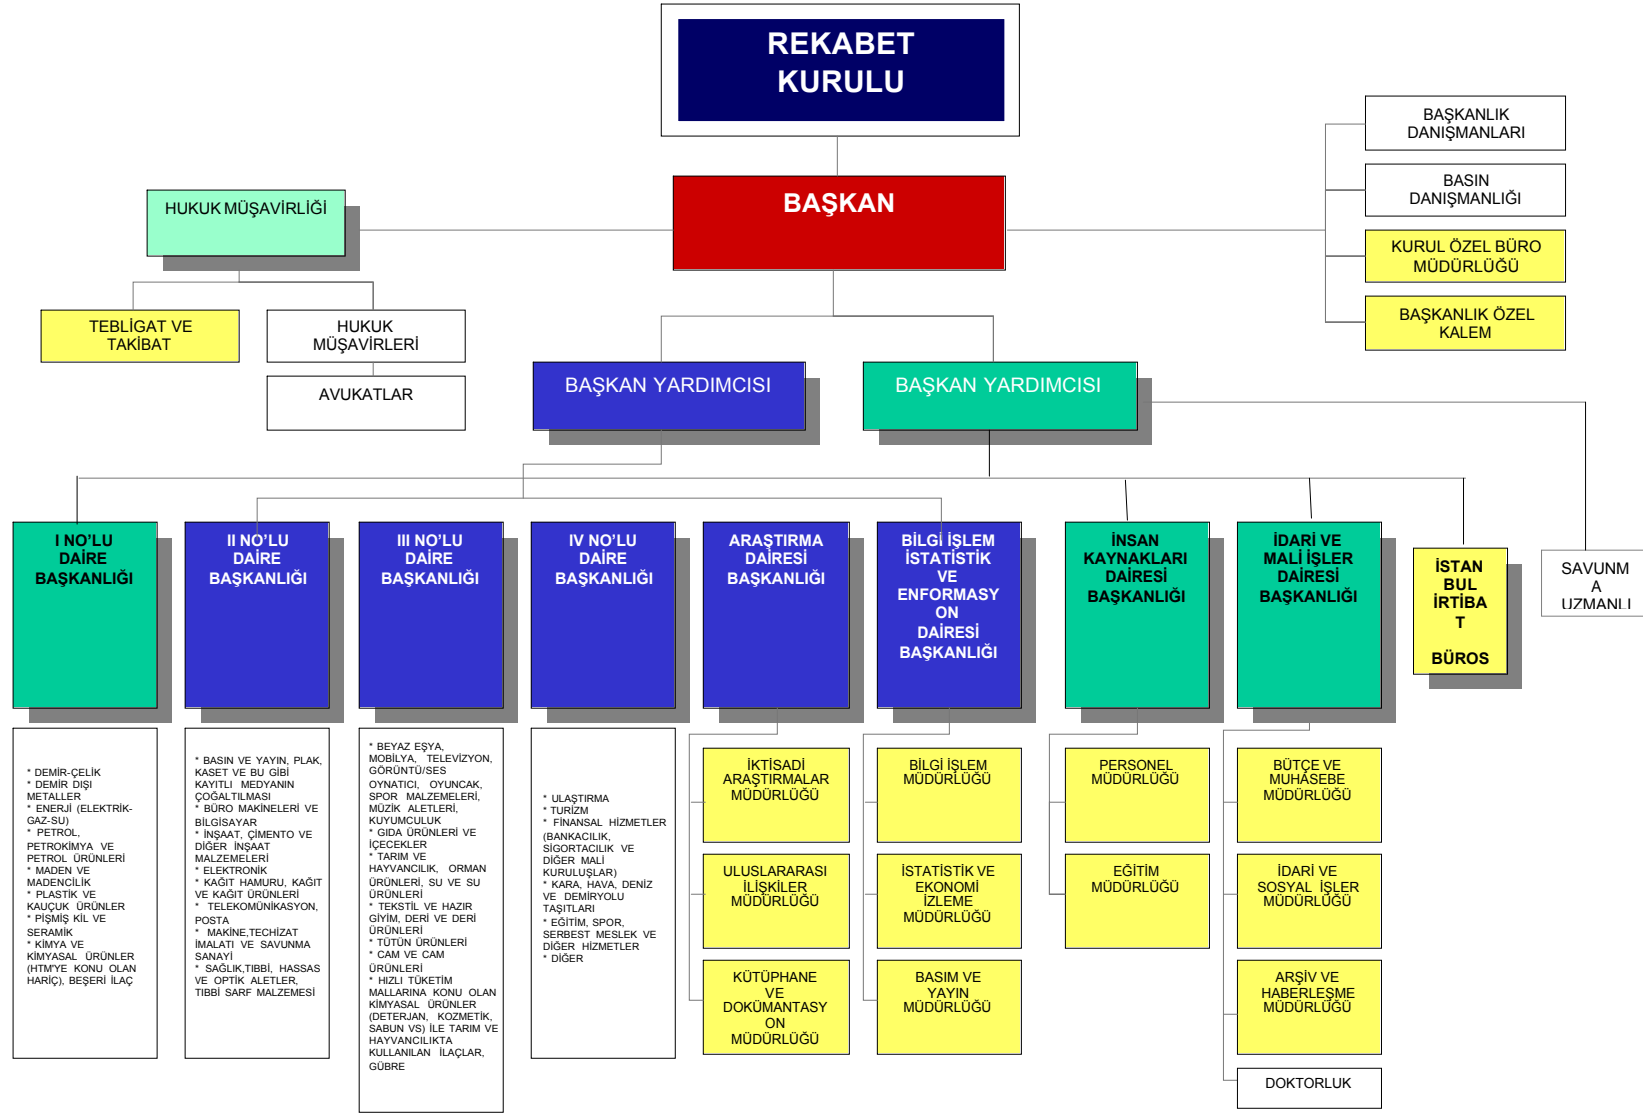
REKABET KURULU

BAŞKANLIK DANIŞMANLARI

BASIN DANIŞMANLIĞI

KURUL ÖZEL BÜRO MÜDÜRLÜĞÜ

BAŞKANLIK ÖZEL KALEM

BAŞKAN

HUKUK MÜŞAVİRLİĞİ

TEBLİGAT VE TAKİBAT

HUKUK MÜŞAVİRLERİ

AVUKATLAR

BAŞKAN YARDIMCISI

BAŞKAN YARDIMCISI

I NO'LU DAİRE BAŞKANLIĞI

II NO'LU DAİRE BAŞKANLIĞI

III NO'LU DAİRE BAŞKANLIĞI

IV NO'LU DAİRE BAŞKANLIĞI

ARAŞTIRMA DAİRESİ BAŞKANLIĞI

BİLGİ İŞLEM İSTATİSTİK VE ENFORMASY ON DAİRESİ BAŞKANLIĞI

İNSAN KAYNAKLARI DAİRESİ BAŞKANLIĞI

İDARİ VE MALİ İŞLER DAİRESİ BAŞKANLIĞI

İSTAN BUL İRTİBA T BÜROS

SAVUNM A UZMANLI

* DEMİR-ÇELİK
* DEMİR DIŞI METALLER
* ENERJİ (ELEKTRİK-GAZ-SU)
* PETROL, PETROKİMYA VE PETROL ÜRÜNLERİ
* MADEN VE MADENCİLİK
* PLASTİK VE KAUÇUK ÜRÜNLER
* PİŞMİŞ KİL VE SERAMİK
* KİMYA VE KİMYASAL ÜRÜNLER (HTM'YE KONU OLAN HARİÇ), BEŞERİ İLAÇ

* BASIN VE YAYIN, PLAK, KASET VE BU GİBİ KAYITLI MEDYANIN ÇOĞALTILMASI
* BÜRO MAKİNELERİ VE BİLGİSAYAR
* İNŞAAT, ÇİMENTO VE DİĞER İNŞAAT MALZEMELERİ
* ELEKTRONİK
* KAĞIT HAMURU, KAĞIT VE KAĞIT ÜRÜNLERİ
* TELEKOMÜNİKASYON, POSTA
* MAKİNE,TECHİZAT İMALATI VE SAVUNMA SANAYİ
* SAĞLIK,TIBBİ, HASSAS VE OPTİK ALETLER, TIBBİ SARF MALZEMESİ

* BEYAZ EŞYA, MOBİLYA, TELEVİZYON, GÖRÜNTÜ/SES OYNATICI, OYUNCAK, SPOR MALZEMELERİ, MÜZİK ALETLERİ, KUYUMCULUK
* GIDA ÜRÜNLERİ VE İÇECEKLER
* TARIM VE HAYVANCILIK, ORMAN ÜRÜNLERİ, SU VE SU ÜRÜNLERİ
* TEKSTİL VE HAZIR GİYİM, DERİ VE DERİ ÜRÜNLERİ
* TÜTÜN ÜRÜNLERİ
* CAM VE CAM ÜRÜNLERİ
* HIZLI TÜKETİM MALLARINA KONU OLAN KİMYASAL ÜRÜNLER (DETERJAN, KOZMETİK, SABUN VS) İLE TARIM VE HAYVANCILIKTA KULLANILAN İLAÇLAR, GÜBRE

* ULAŞTIRMA
* TURİZM
* FİNANSAL HİZMETLER (BANKACILIK, SİGORTACILIK VE DİĞER MALİ KURULUŞLAR)
* KARA, HAVA, DENİZ VE DEMİRYOLU TAŞITLARI
* EĞİTİM, SPOR, SERBEST MESLEK VE DİĞER HİZMETLER
* DİĞER

İKTİSADİ ARAŞTIRMALAR MÜDÜRLÜĞÜ

ULUSLARARASI İLİŞKİLER MÜDÜRLÜĞÜ

KÜTÜPHANE VE DOKÜMANTASY ON MÜDÜRLÜĞÜ

BİLGİ İŞLEM MÜDÜRLÜĞÜ

İSTATİSTİK VE EKONOMİ İZLEME MÜDÜRLÜĞÜ

BASIM VE YAYIN MÜDÜRLÜĞÜ

PERSONEL MÜDÜRLÜĞÜ

EĞİTİM MÜDÜRLÜĞÜ

BÜTÇE VE MUHASEBE MÜDÜRLÜĞÜ

İDARİ VE SOSYAL İŞLER MÜDÜRLÜĞÜ

ARŞİV VE HABERLEŞME MÜDÜRLÜĞÜ

DOKTORLUK